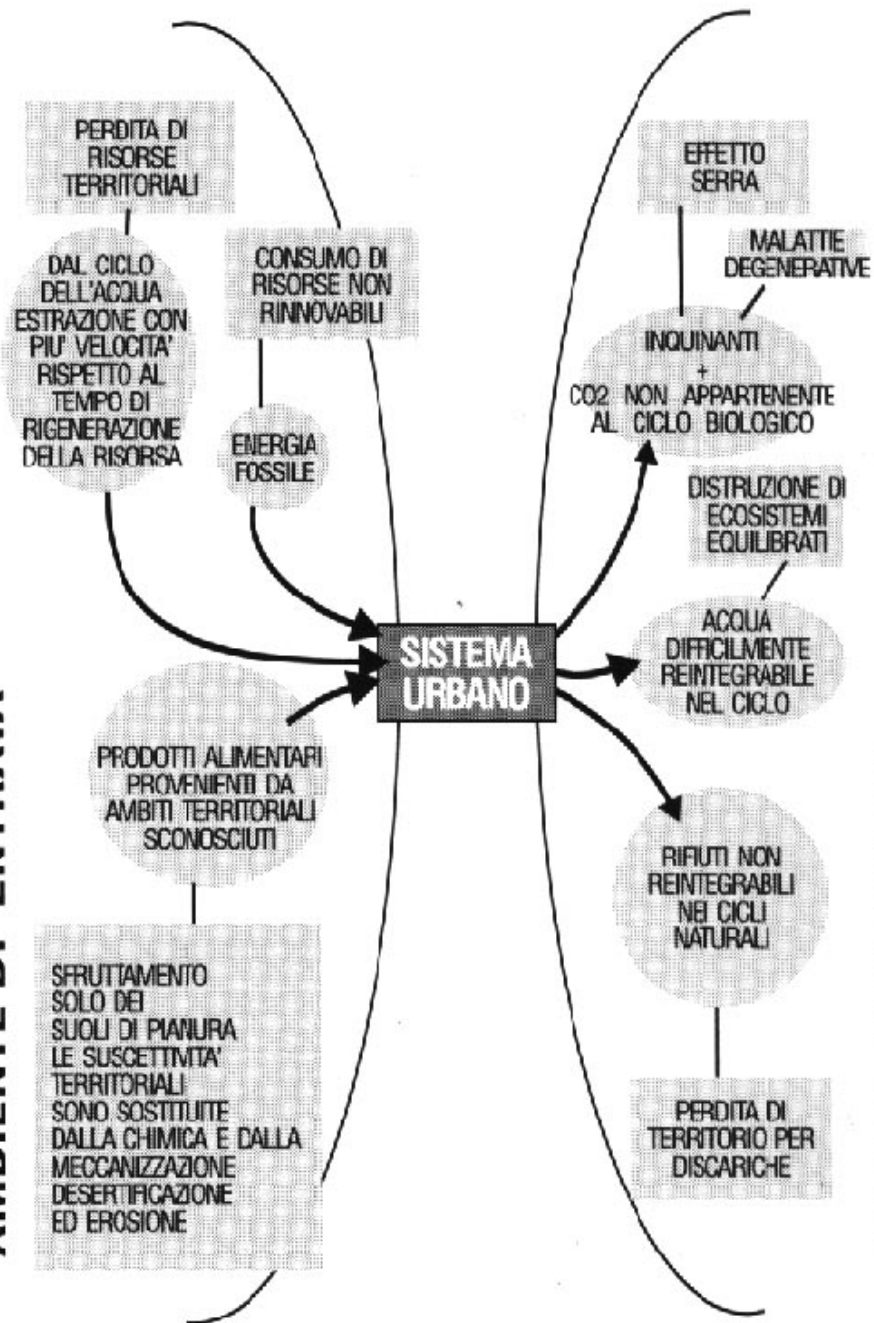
AMBIENTE DI ENTRATA

PERDITA DI RISORSE TERRITORIALI

DAL CICLO DELL'ACQUA ESTRAZIONE CON PIU' VELOCITA' RISPETTO AL TEMPO DI RIGENERAZIONE DELLA RISORSA

CONSUMO DI RISORSE NON RINNOVABILI

ENERGIA FOSSILE

SISTEMA URBANO

PRODOTTI ALIMENTARI PROVENIENTI DA AMBITI TERRITORIALI SCONOSCIUTI

SFRUTTAMENTO SOLO DEI SUOLI DI PIANURA LE SUSCETTIVITA' TERRITORIALI SONO SOSTITUITE DALLA CHIMICA E DALLA MECCANIZZAZIONE DESERTIFICAZIONE ED EROSIONE

EFFETTO SERRA

MALATTIE DEGENERATIVE

INQUINANTI + CO2 NON APPARTENENTE AL CICLO BIOLOGICO

DISTRUZIONE DI ECOSISTEMI EQUILIBRATI

ACQUA DIFFICILMENTE REINTEGRABILE NEL CICLO

RIFIUTI NON REINTEGRABILI NEI CICLI NATURALI

PERDITA DI TERRITORIO PER DISCARICHE